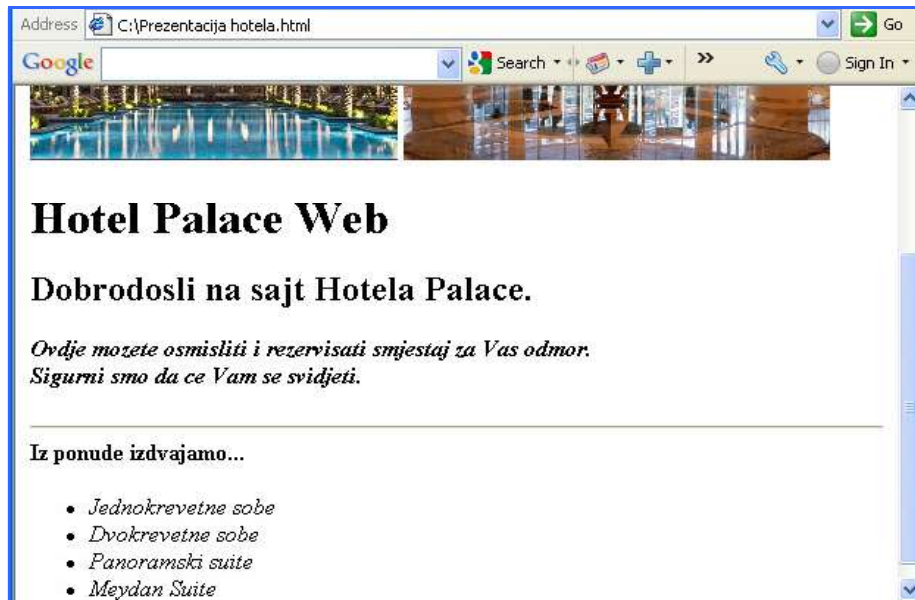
Address C:\Prezentacija hotela.html Go

Google Search Sign In

# Hotel Palace Web

## Dobrodosli na sajt Hotela Palace.

***Ovdje mozete osmisliti i rezervisati smjestaj za Vas odmor. Sigurni smo da ce Vam se svidjeti.***

**Iz ponude izdvajamo...**

- *Jednokrevetne sobe*
- *Dvokrevetne sobe*
- *Panoramski suite*
- *Meydan Suite*